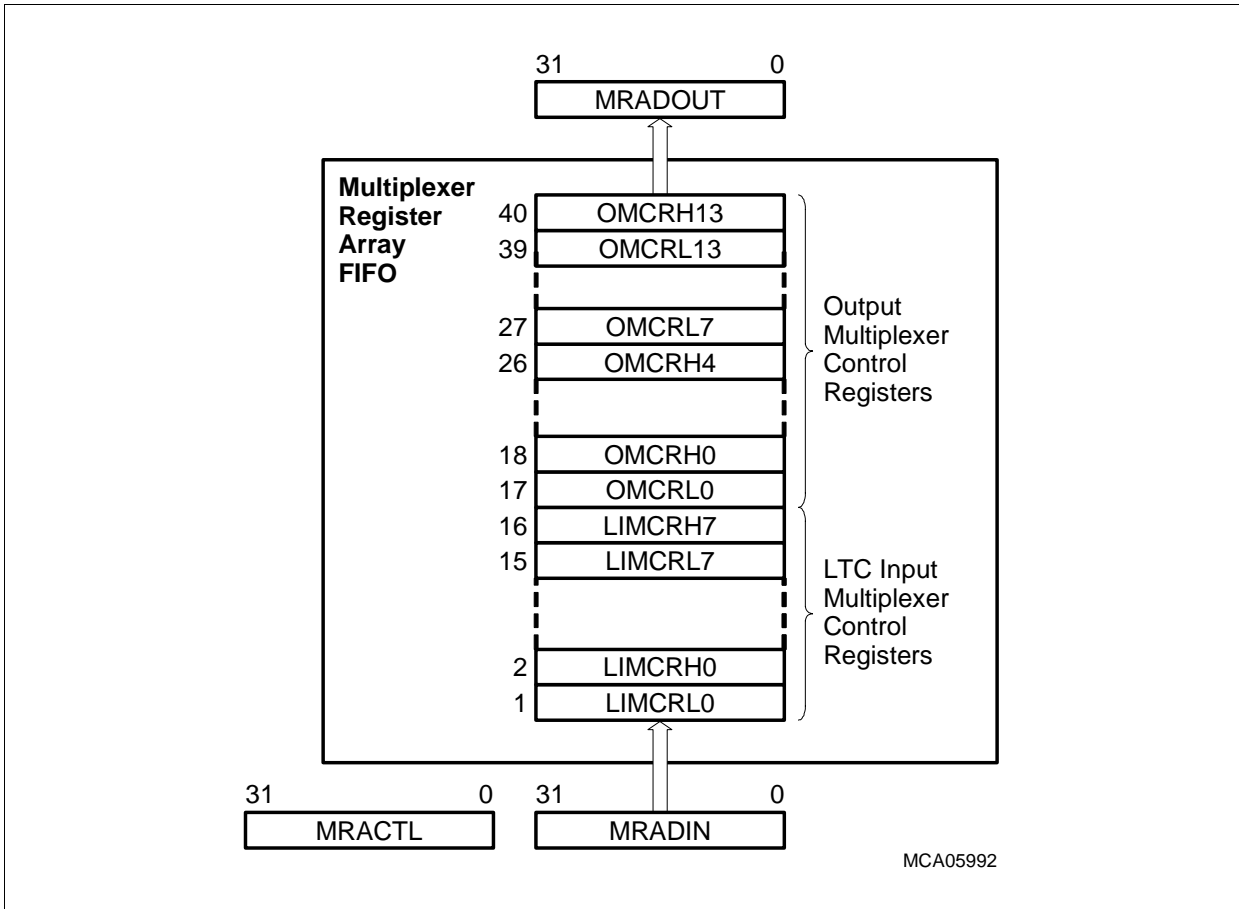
31 0
MRADOUT

Multiplexer Register Array FIFO

40 OMCRH13
39 OMCRL13
27 OMCRL7
26 OMCRH4
18 OMCRH0
17 OMCRL0
16 LIMCRH7
15 LIMCRL7
2 LIMCRH0
1 LIMCRL0

Output Multiplexer Control Registers

LTC Input Multiplexer Control Registers

31 0
MRACTL

31 0
MRADIN

MCA05992